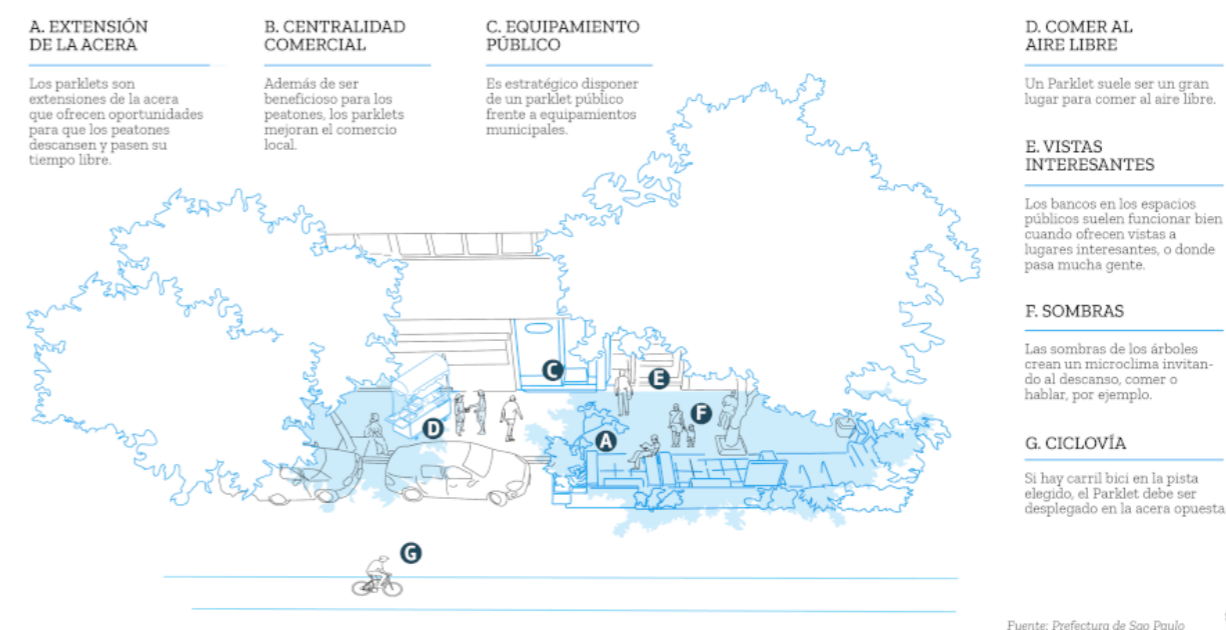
A. EXTENSIÓN DE LA ACERA

Los parklets son extensiones de la acera que ofrecen oportunidades para que los peatones descansen y pasen su tiempo libre.

B. CENTRALIDAD COMERCIAL

Además de ser beneficioso para los peatones, los parklets mejoran el comercio local.

C. EQUIPAMIENTO PÚBLICO

Es estratégico disponer de un parklet público frente a equipamientos municipales.

D. COMER AL AIRE LIBRE

Un Parklet suele ser un gran lugar para comer al aire libre.

E. VISTAS INTERESANTES

Los bancos en los espacios públicos suelen funcionar bien cuando ofrecen vistas a lugares interesantes, o donde pasa mucha gente.

F. SOMBRAS

Las sombras de los árboles crean un microclima invitando al descanso, comer o hablar, por ejemplo.

G. CICLOVÍA

Si hay carril bici en la pista elegido, el Parklet debe ser desplegado en la acera opuesta

C
E
F
D
A
G

Fuente: Prefectura de Sao Paulo